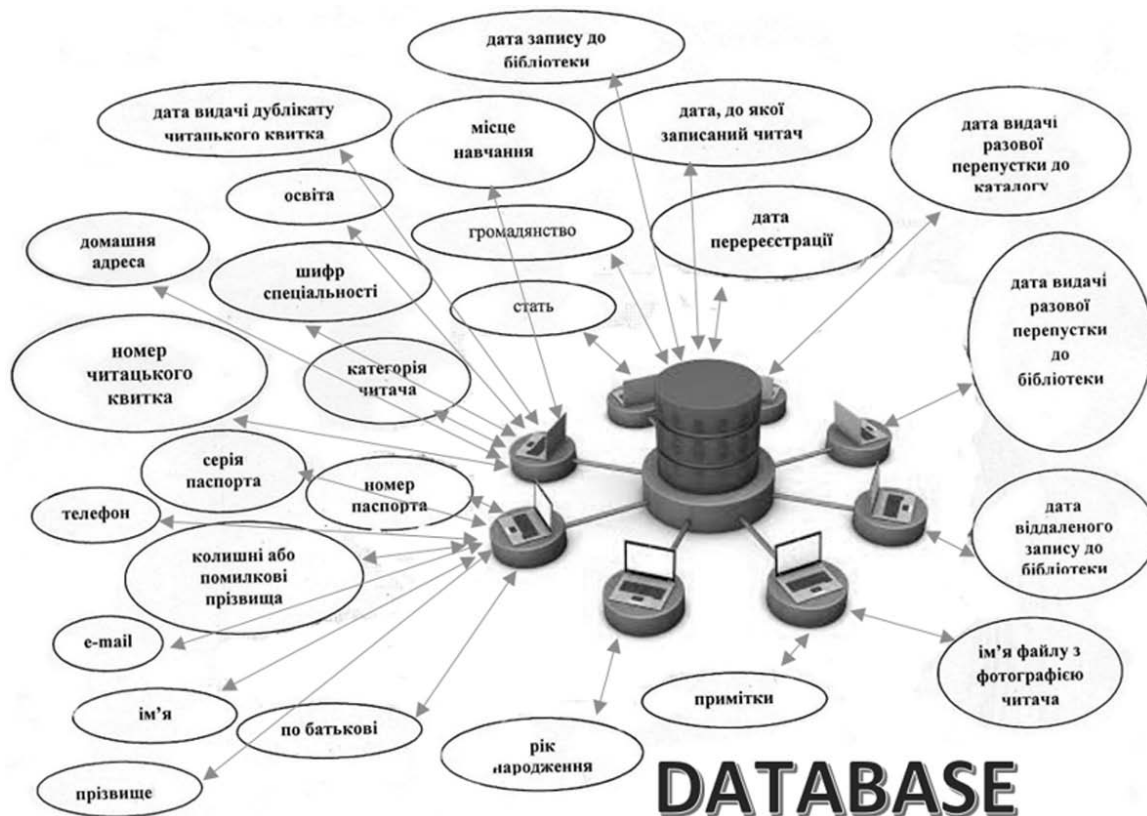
дата запису до бібліотеки

дата видачі дублікату читацького квитка

місце навчання

дата, до якої записаний читач

дата видачі разової перепустки до каталогу

освіта

громадянство

дата перереєстрації

домашня адреса

шифр спеціальності

стать

дата видачі разової перепустки до бібліотеки

номер читацького квитка

категорія читача

серія паспорта

номер паспорта

телефон

колишні або помилкові прізвища

дата віддаленого запису до бібліотеки

e-mail

ім'я файлу з фотографією читача

примітки

ім'я

по батькові

рік народження

прізвище

DATABASE